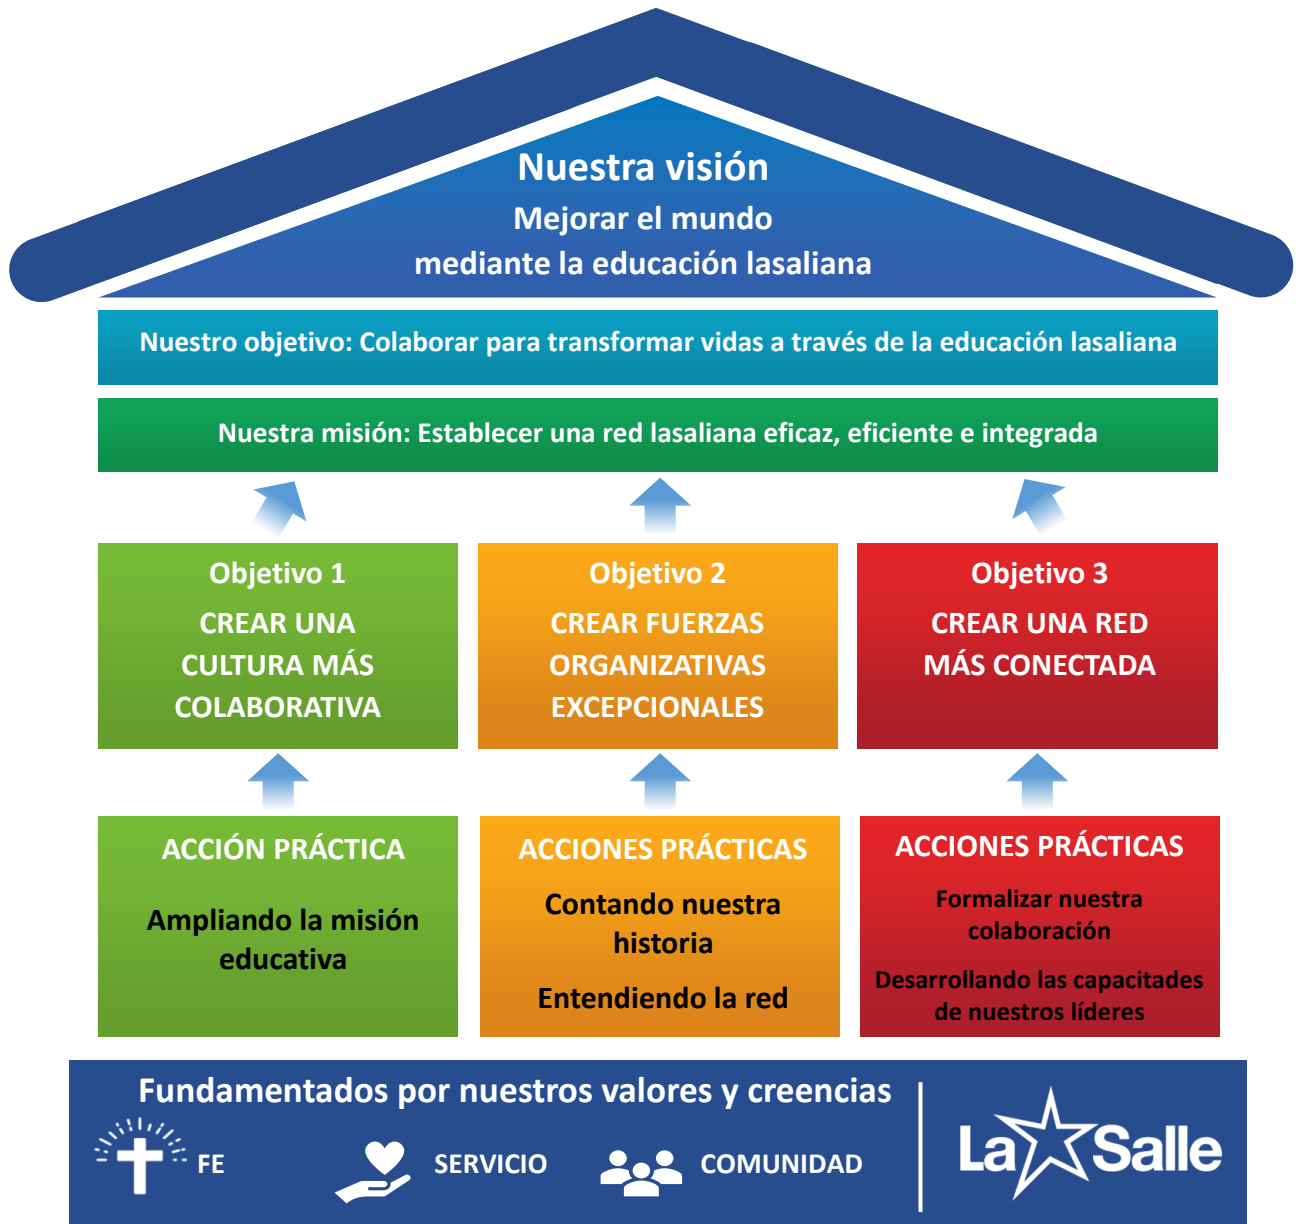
Nuestra visión
Mejorar el mundo mediante la educación lasaliana

Nuestro objetivo: Colaborar para transformar vidas a través de la educación lasaliana

Nuestra misión: Establecer una red lasaliana eficaz, eficiente e integrada

Objetivo 1
CREAR UNA CULTURA MÁS COLABORATIVA

Objetivo 2
CREAR FUERZAS ORGANIZATIVAS EXCEPCIONALES

Objetivo 3
CREAR UNA RED MÁS CONECTADA

ACCIÓN PRÁCTICA
Ampliando la misión educativa

ACCIONES PRÁCTICAS
Contando nuestra historia
Entendiendo la red

ACCIONES PRÁCTICAS
Formalizar nuestra colaboración
Desarrollando las capacitades de nuestros líderes

Fundamentados por nuestros valores y creencias
FE SERVICIO COMUNIDAD
La Salle